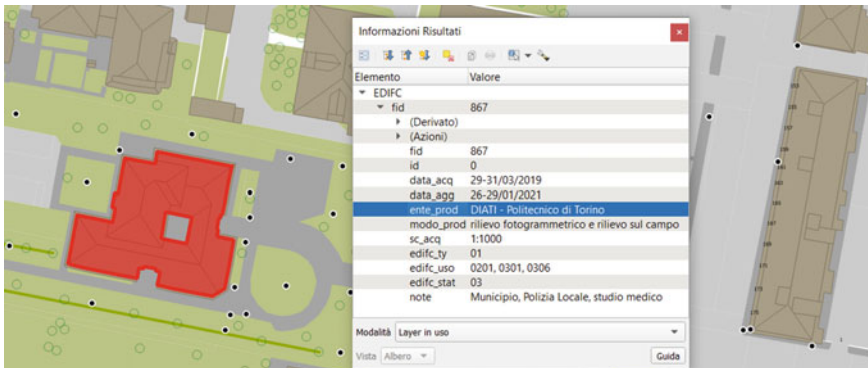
Informazioni Risultati

| Elemento | Valore |
|---|---|
| EDIFC | |
| fid | 867 |
| (Derivato) | |
| (Azioni) | |
| fid | 867 |
| id | 0 |
| data_acq | 29-31/03/2019 |
| data_agg | 26-29/01/2021 |
| ente_prod | DIATI - Politecnico di Torino |
| modo_prod | rilievo fotogrammetrico e rilievo sul campo |
| sc_acq | 1:1000 |
| edifc_ty | 01 |
| edifc_uso | 0201, 0301, 0306 |
| edifc_stat | 03 |
| note | Municipio, Polizia Locale, studio medico |

Modalità Layer in uso
Vista Albero
Guida